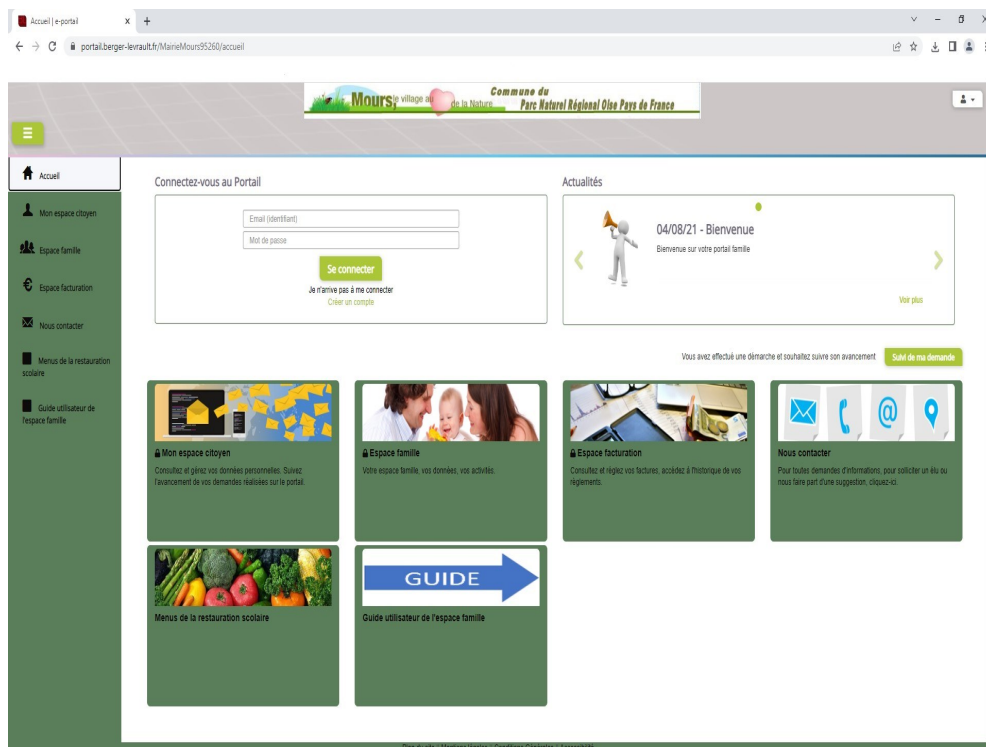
Accueil | e-portail
portail.berger-levrault.fr/MairieMours95260/accueil

Mours le village au de la Nature Commune du Parc Naturel Régional Oise Pays de France

Accueil
Mon espace citoyen
Espace famille
Espace facturation
Nous contacter
Menus de la restauration scolaire
Guide utilisateur de l'espace famille

Connectez-vous au Portail
Email (identifiant)
Mot de passe
Se connecter
Je n'arrive pas à me connecter
Créer un compte

Actualités
04/08/21 - Bienvenue
Bienvenue sur votre portail famille
Voir plus

Vous avez effectué une démarche et souhaitez suivre son avancement Suivi de ma demande

Mon espace citoyen
Consultez et gérez vos données personnelles. Suivez l'avancement de vos demandes réalisées sur le portail.

Espace famille
Votre espace famille, vos données, vos activités.

Espace facturation
Consultez et réglez vos factures, accédez à l'historique de vos règlements.

Nous contacter
Pour toutes demandes d'informations, pour solliciter un élu ou nous faire part d'une suggestion, cliquez-ici.

Menus de la restauration scolaire

GUIDE
Guide utilisateur de l'espace famille

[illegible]